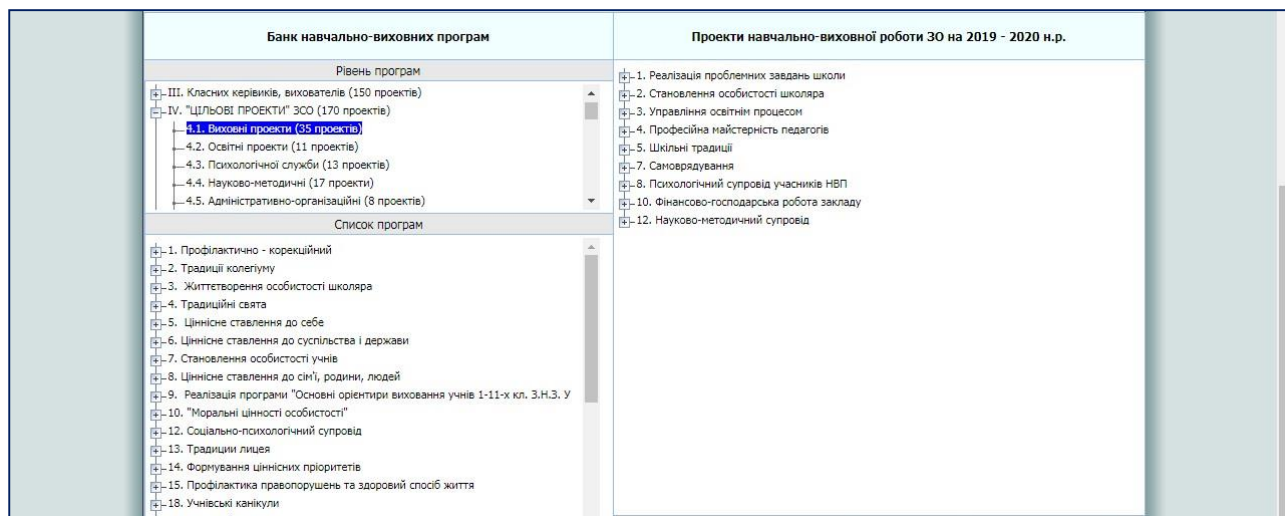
Банк навчально-виховних програм

Рівень програм

III. Класних керівників, вихователів (150 проектів)
IV. "ЦІЛЬОВІ ПРОЕКТИ" ЗСО (170 проектів)
4.1. Виховні проекти (35 проектів)
4.2. Освітні проекти (11 проектів)
4.3. Психологічної служби (13 проектів)
4.4. Науково-методичні (17 проекти)
4.5. Адміністративно-організаційні (8 проектів)

Список програм

1. Профілактично - корекційний
2. Традиції колегіуму
3. Життєтворення особистості школяра
4. Традиційні свята
5. Ціннісне ставлення до себе
6. Ціннісне ставлення до суспільства і держави
7. Становлення особистості учнів
8. Ціннісне ставлення до сім'ї, родини, людей
9. Реалізація програми "Основні орієнтири виховання учнів 1-11-х кл. З.Н.З. У
10. "Моральні цінності особистості"
12. Соціально-психологічний супровід
13. Традиции лицея
14. Формування ціннісних пріоритетів
15. Профілактика правопорушень та здоровий спосіб життя
18. Учнівські канікули

Проекти навчально-виховної роботи ЗО на 2019 - 2020 н.р.

1. Реалізація проблемних завдань школи
2. Становлення особистості школяра
3. Управління освітнім процесом
4. Професійна майстерність педагогів
5. Шкільні традиції
7. Самоврядування
8. Психологічний супровід учасників НВП
10. Фінансово-господарська робота закладу
12. Науково-методичний супровід